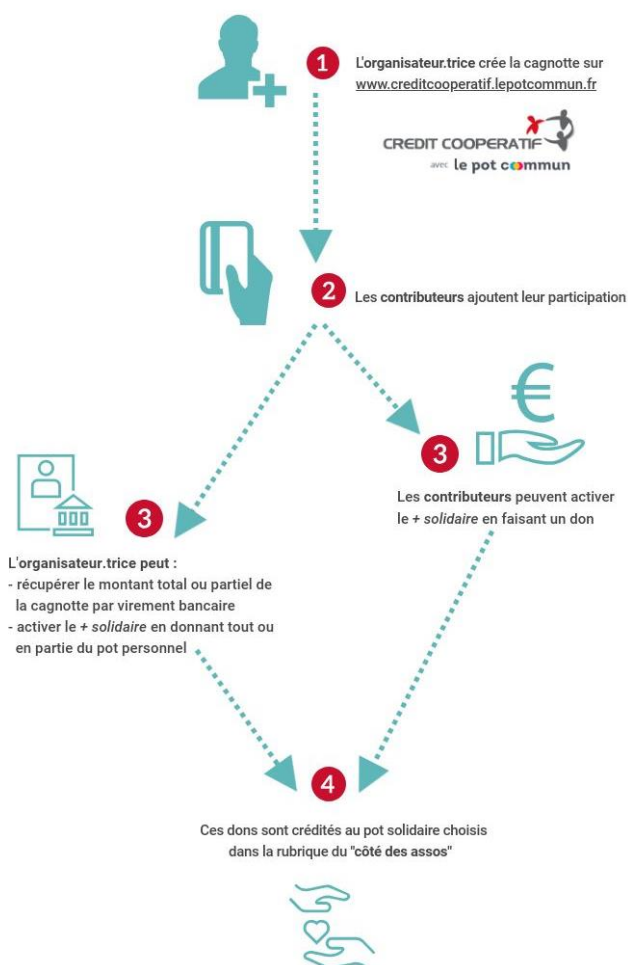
1 L'organisateur.trice crée la cagnotte sur www.creditcooperatif.lepotcommun.fr

CREDIT COOPERATIF
avec le pot commun

2 Les contributeurs ajoutent leur participation

3 Les contributeurs peuvent activer le + *solidaire* en faisant un don

3 L'organisateur.trice peut :
- récupérer le montant total ou partiel de la cagnotte par virement bancaire
- activer le + *solidaire* en donnant tout ou en partie du pot personnel

4 Ces dons sont crédités au pot solidaire choisis dans la rubrique du "côté des assos"